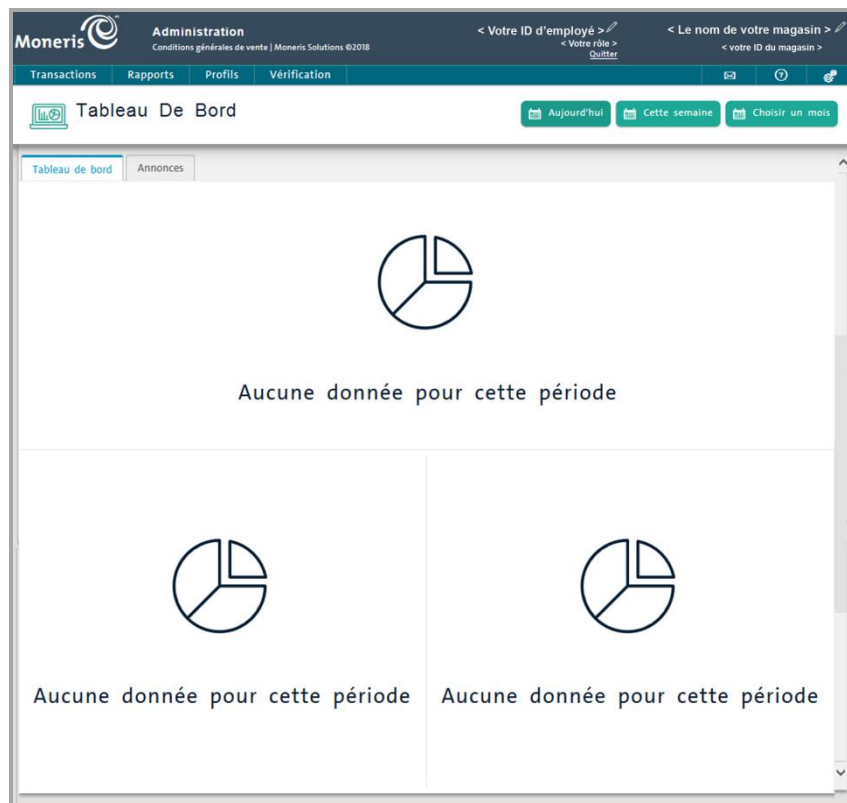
Moneris

Administration
Conditions générales de vente | Moneris Solutions ©2018

< Votre ID d'employé >
< Votre rôle >
Quitter

< Le nom de votre magasin >
< votre ID du magasin >

Transactions | Rapports | Profils | Vérification

Tableau De Bord

Aujourd'hui | Cette semaine | Choisir un mois

Tableau de bord | Annonces

Aucune donnée pour cette période

Aucune donnée pour cette période

Aucune donnée pour cette période